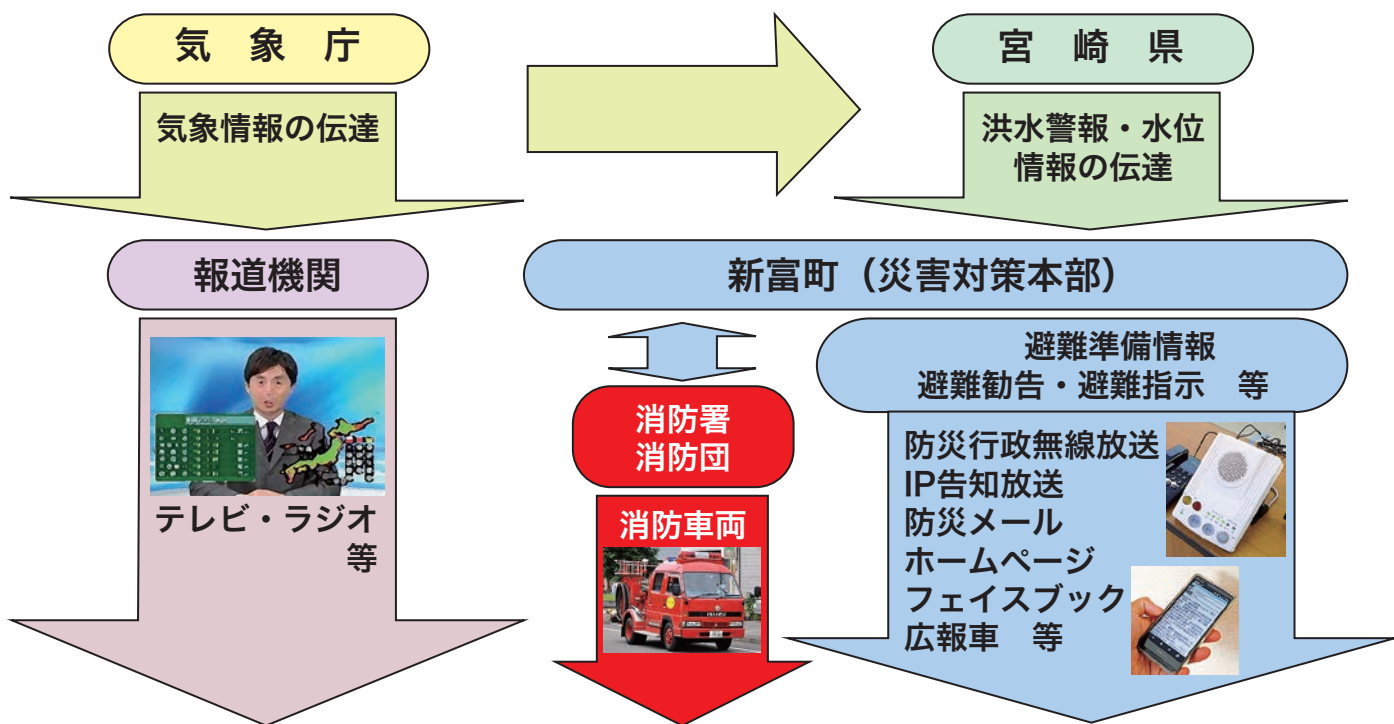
気象庁

気象情報の伝達

宮崎県

洪水警報・水位情報の伝達

報道機関

新富町（災害対策本部）

テレビ・ラジオ等

消防署
消防団

消防車両

避難準備情報
避難勧告・避難指示　等

防災行政無線放送
IP告知放送
防災メール
ホームページ
フェイスブック
広報車　等